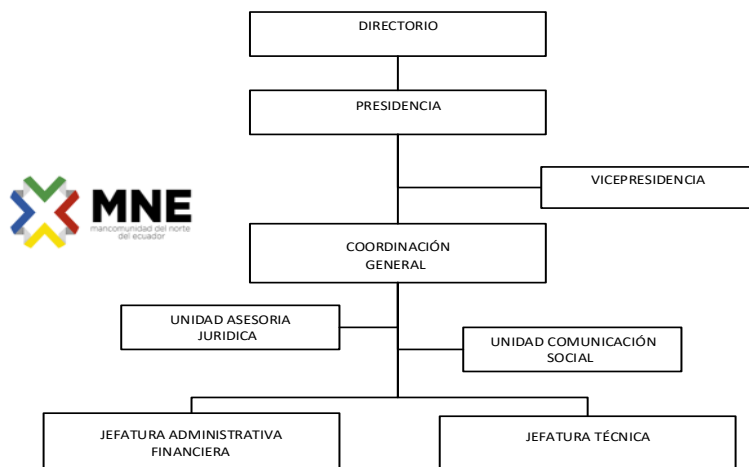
DIRECTORIO

PRESIDENCIA

VICEPRESIDENCIA

MNE
mancomunidad del norte del ecuador

COORDINACIÓN GENERAL

UNIDAD ASESORIA JURIDICA

UNIDAD COMUNICACIÓN SOCIAL

JEFATURA ADMINISTRATIVA FINANCIERA

JEFATURA TÉCNICA